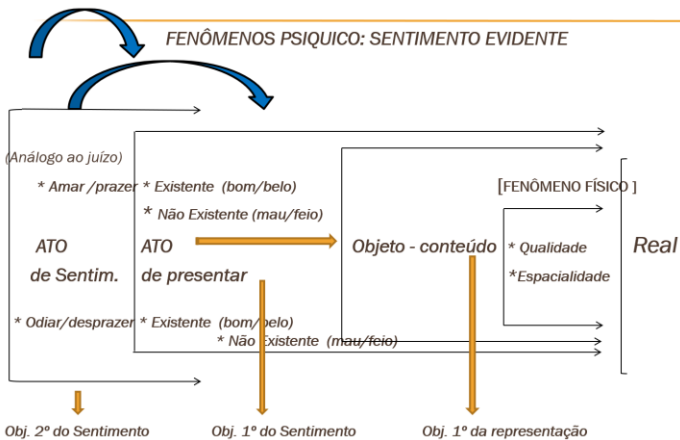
FENÔMENOS PSIQUICO: SENTIMENTO EVIDENTE

(Análogo ao juízo)

* Amar /prazer * Existente (bom/belo)

* Não Existente (mau/feio)

[FENÔMENO FÍSICO ]

ATO de Sentim.

ATO de presentar

Objeto - conteúdo

* Qualidade

*Espacialidade

Real

* Odiar/desprazer * Existente (bom/belo)

* Não Existente (mau/feio)

Obj. 2º do Sentimento

Obj. 1º do Sentimento

Obj. 1º da representação